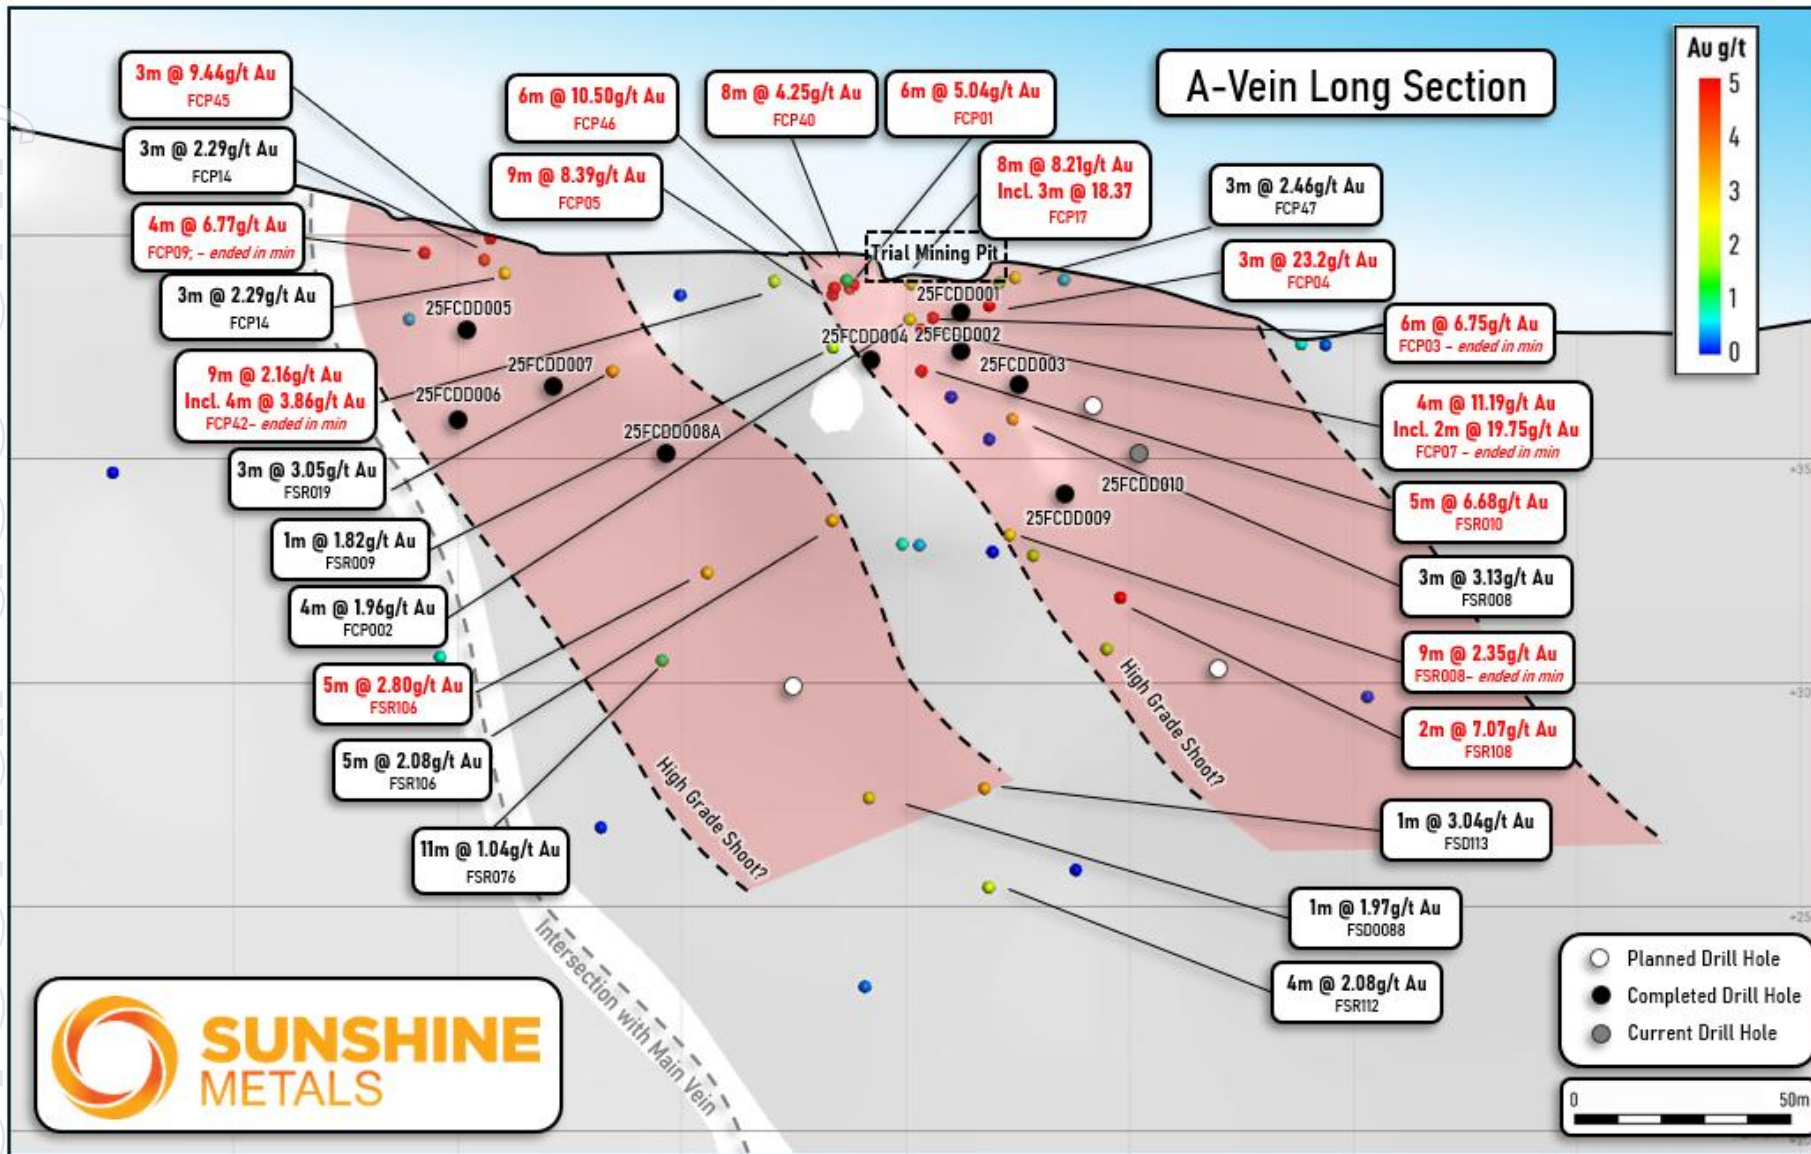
A-Vein Long Section

Au g/t
5
4
3
2
1
0

3m @ 9.44g/t Au
FCP45

3m @ 2.29g/t Au
FCP14

4m @ 6.77g/t Au
FCP09; - ended in min

3m @ 2.29g/t Au
FCP14

9m @ 2.16g/t Au
Incl. 4m @ 3.86g/t Au
FCP42- ended in min

3m @ 3.05g/t Au
FSR019

1m @ 1.82g/t Au
FSR009

4m @ 1.96g/t Au
FCP002

5m @ 2.80g/t Au
FSR106

5m @ 2.08g/t Au
FSR106

11m @ 1.04g/t Au
FSR076

6m @ 10.50g/t Au
FCP46

9m @ 8.39g/t Au
FCP05

8m @ 4.25g/t Au
FCP40

6m @ 5.04g/t Au
FCP01

8m @ 8.21g/t Au
Incl. 3m @ 18.37
FCP17

3m @ 2.46g/t Au
FCP47

3m @ 23.2g/t Au
FCP04

6m @ 6.75g/t Au
FCP03 - ended in min

4m @ 11.19g/t Au
Incl. 2m @ 19.75g/t Au
FCP07 - ended in min

5m @ 6.68g/t Au
FSR010

3m @ 3.13g/t Au
FSR008

9m @ 2.35g/t Au
FSR008- ended in min

2m @ 7.07g/t Au
FSR108

1m @ 3.04g/t Au
FSD113

1m @ 1.97g/t Au
FSD0088

4m @ 2.08g/t Au
FSR112

Trial Mining Pit
25FCDD001
25FCDD002
25FCDD003
25FCDD004
25FCDD005
25FCDD006
25FCDD007
25FCDD008A
25FCDD009
25FCDD010

High Grade Shoot?
High Grade Shoot?
Intersection with Main Vein

Planned Drill Hole
Completed Drill Hole
Current Drill Hole

0
50m

SUNSHINE
METALS